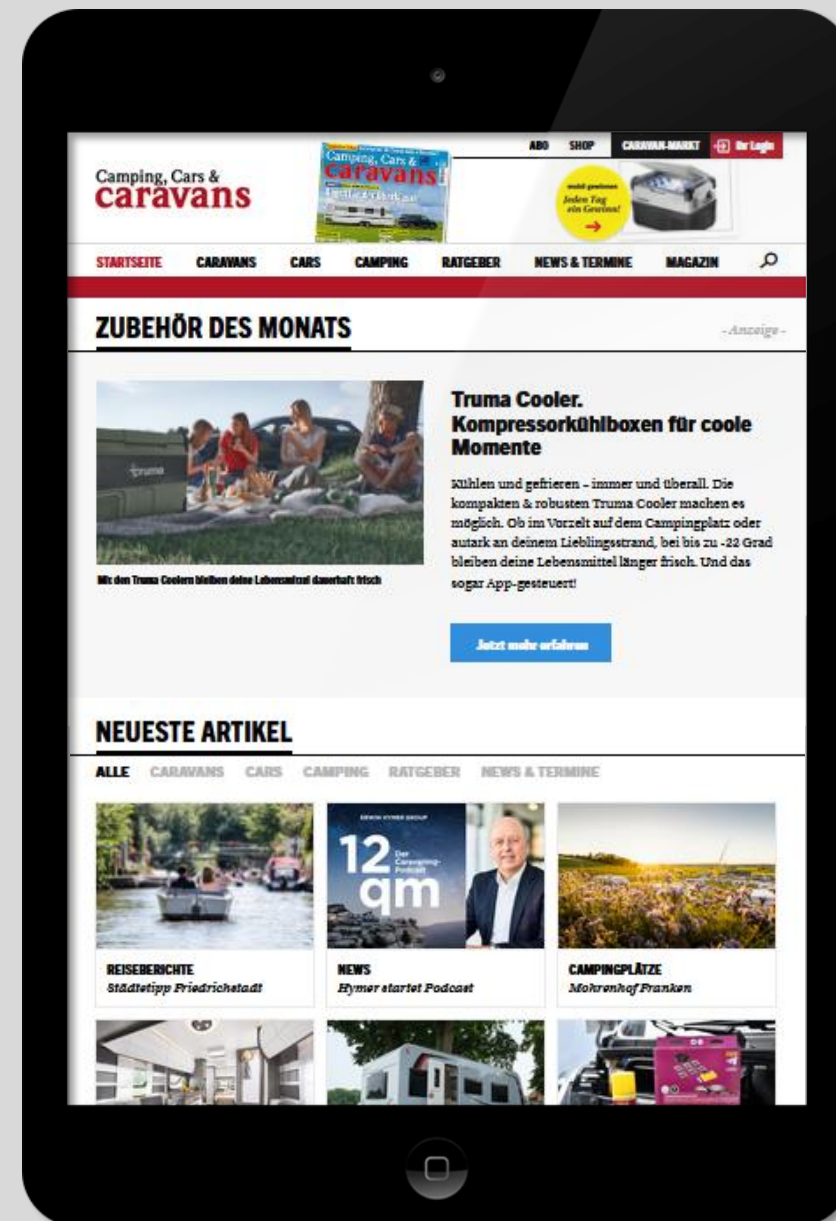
ABO SHOP CARAVAN-MARKT Ihr Login

Camping, Cars & caravans

Camping, Cars & caravans

mobil gewinnen
Jeden Tag ein Gewinn!

STARTSEITE CARAVANS CARS CAMPING RATGEBER NEWS & TERMINE MAGAZIN

ZUBEHÖR DES MONATS

- Anzeige -

truma

Mit den Truma Coolern bleiben deine Lebensmittel dauerhaft frisch

Truma Cooler. Kompressorkühlboxen für coole Momente

Kühlen und gefrieren – immer und überall. Die kompakten & robusten Truma Cooler machen es möglich. Ob im Vorzelt auf dem Campingplatz oder autark an deinem Lieblingsstrand, bei bis zu -22 Grad bleiben deine Lebensmittel länger frisch. Und das sogar App-gesteuert!

Jetzt mehr erfahren

NEUESTE ARTIKEL

ALLE CARAVANS CARS CAMPING RATGEBER NEWS & TERMINE

ERWIN HYMER GROUP
12 qm
Der Caravaning-Podcast

REISEBERICHTE
Städtetipp Friedrichstadt

NEWS
Hymer startet Podcast

CAMPINGPLÄTZE
Mohrenhof Franken